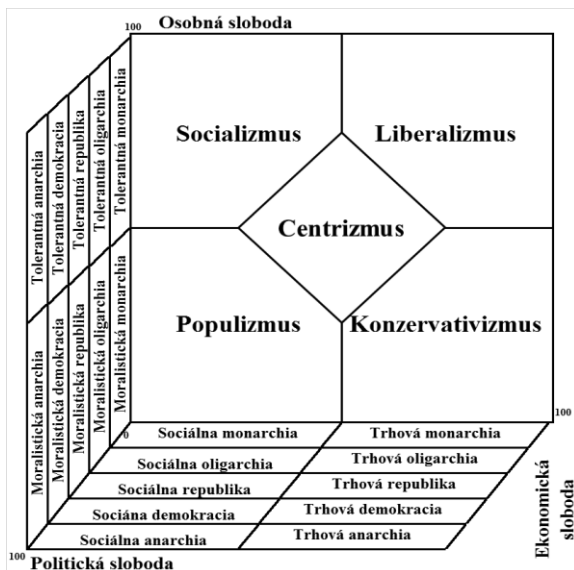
100 Osobná sloboda

Socializmus

Liberalizmus

Centrizmus

Populizmus

Konzervativizmus

Tolerantná anarchia
Tolerantná demokracia
Tolerantná republika
Tolerantná oligarchia
Tolerantná monarchia

Moralistická anarchia
Moralistická demokracia
Moralistická republika
Moralistická oligarchia
Moralistická monarchia

0

Sociálna monarchia
Sociálna oligarchia
Sociálna republika
Sociána demokracia
Sociálna anarchia

Trhová monarchia
Trhová oligarchia
Trhová republika
Trhová demokracia
Trhová anarchia

100

Ekonomická sloboda

100 Politická sloboda